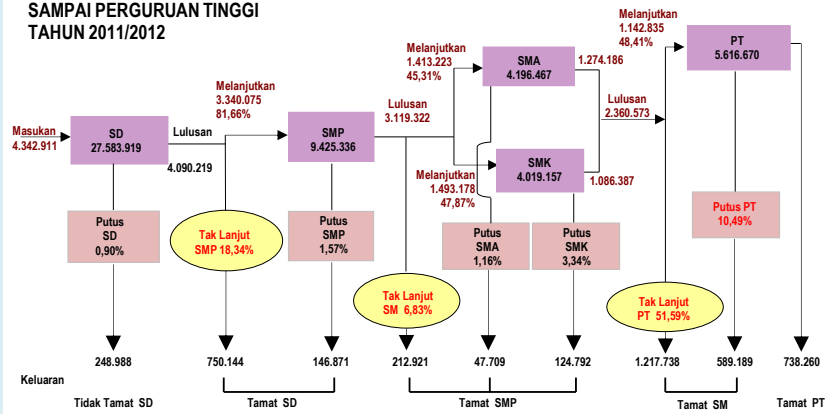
SAMPAI PERGURUAN TINGGI
TAHUN 2011/2012

Masukan
4.342.911

SD
27.583.919

Lulusan

4.090.219

Melanjutkan
3.340.075
81,66%

SMP
9.425.336

Lulusan
3.119.322

Melanjutkan
1.413.223
45,31%

SMA
4.196.467

1.274.186

Melanjutkan
1.493.178
47,87%

SMK
4.019.157

1.086.387

Lulusan
2.360.573

Melanjutkan
1.142.835
48,41%

PT
5.616.670

Putus
SD
0,90%

Tak Lanjut
SMP 18,34%

Putus
SMP
1,57%

Tak Lanjut
SM 6,83%

Putus
SMA
1,16%

Putus
SMK
3,34%

Tak Lanjut
PT 51,59%

Putus PT
10,49%

248.988

750.144

146.871

212.921

47.709

124.792

1.217.738

589.189

738.260

Keluaran

Tidak Tamat SD

Tamat SD

Tamat SMP

Tamat SM

Tamat PT